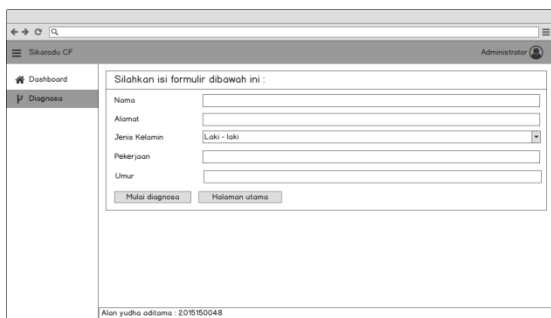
Sikaradu CF

Administrator

Dashboard

Diagnosa

Silahkan isi formulir dibawah ini :

Nama

Alamat

Jenis Kelamin

Laki - laki

Pekerjaan

Umur

Mulai diagnosa

Halaman utama

Alan yudha aditama : 2015150048